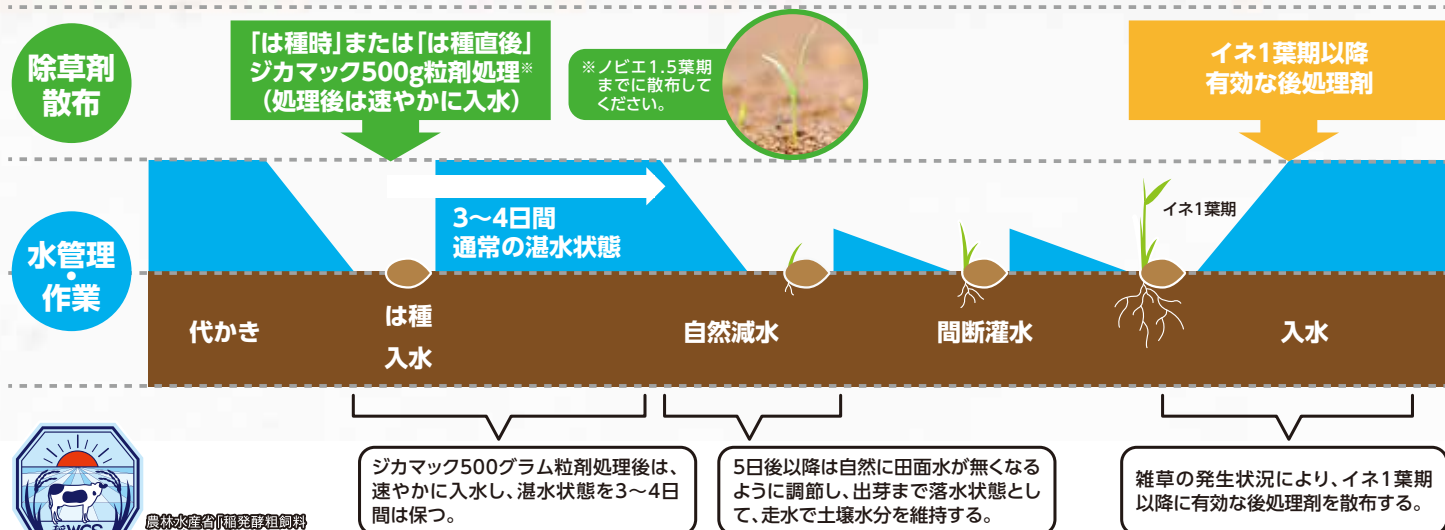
除草剤
散布

「は種時」または「は種直後」
ジカマック500g粒剤処理※
(処理後は速やかに入水)

※ノビエ1.5葉期までに散布してください。

イネ1葉期以降
有効な後処理剤

水管理・作業

3〜4日間
通常の湛水状態

イネ1葉期

代かき

は種
入水

自然減水

間断灌水

入水

ジカマック500グラム粒剤処理後は、速やかに入水し、湛水状態を3〜4日間は保つ。

5日後以降は自然に田面水が無くなるように調節し、出芽まで落水状態として、走水で土壌水分を維持する。

雑草の発生状況により、イネ1葉期以降に有効な後処理剤を散布する。

WCS

農林水産省「稲発酵粗飼料